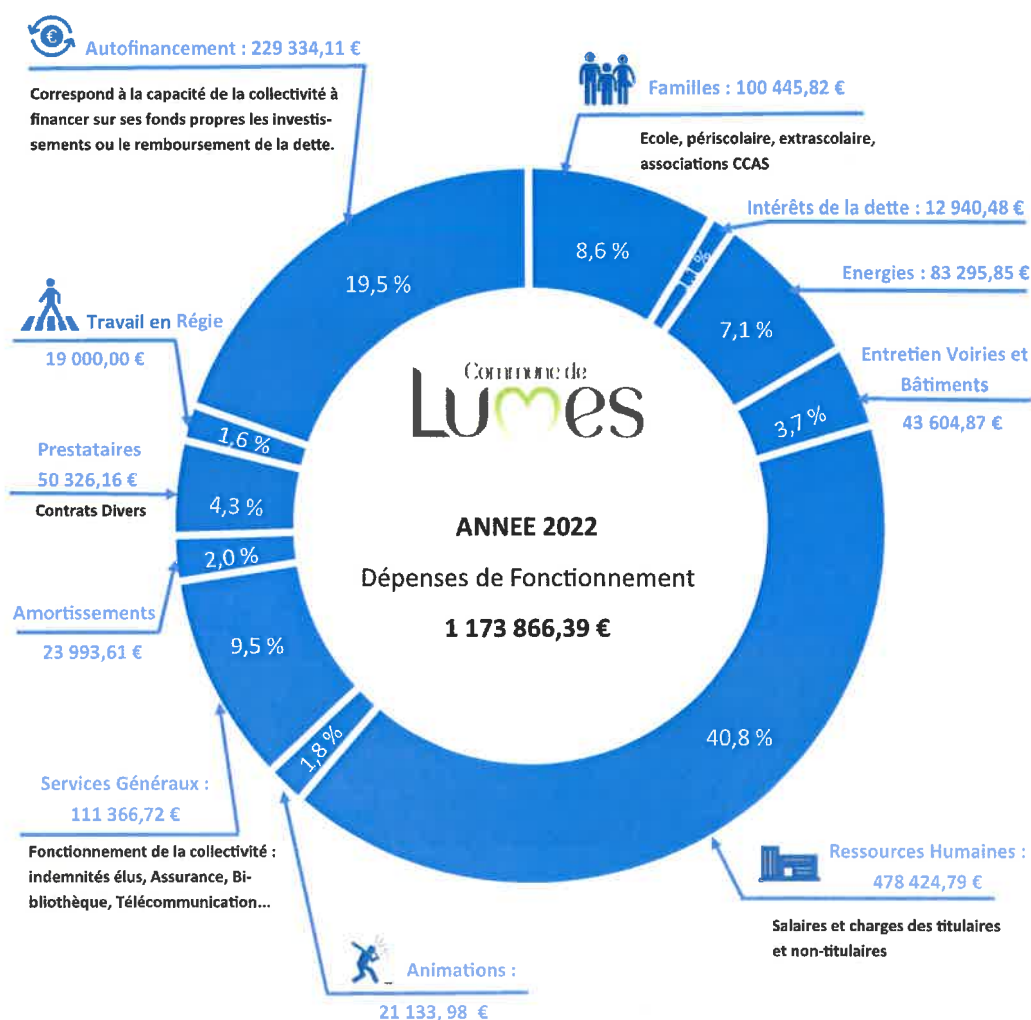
Autofinancement : 229 334,11 €

Correspond à la capacité de la collectivité à financer sur ses fonds propres les investissements ou le remboursement de la dette.

Familles : 100 445,82 €

Ecole, périscolaire, extrascolaire, associations CCAS

Intérêts de la dette : 12 940,48 €

Energies : 83 295,85 €

Entretien Voiries et Bâtiments

43 604,87 €

Travail en Régie

19 000,00 €

Prestataires

50 326,16 €

Contrats Divers

Amortissements

23 993,61 €

Services Généraux :

111 366,72 €

Fonctionnement de la collectivité : indemnités élus, Assurance, Bibliothèque, Télécommunication...

Animations :

21 133, 98 €

Ressources Humaines :

478 424,79 €

Salaires et charges des titulaires et non-titulaires

19,5 %

8,6 %

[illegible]

7,1 %

3,7 %

1,6 %

4,3 %

2,0 %

9,5 %

1,8 %

40,8 %

Commune de Lumes

ANNEE 2022

Dépenses de Fonctionnement

1 173 866,39 €